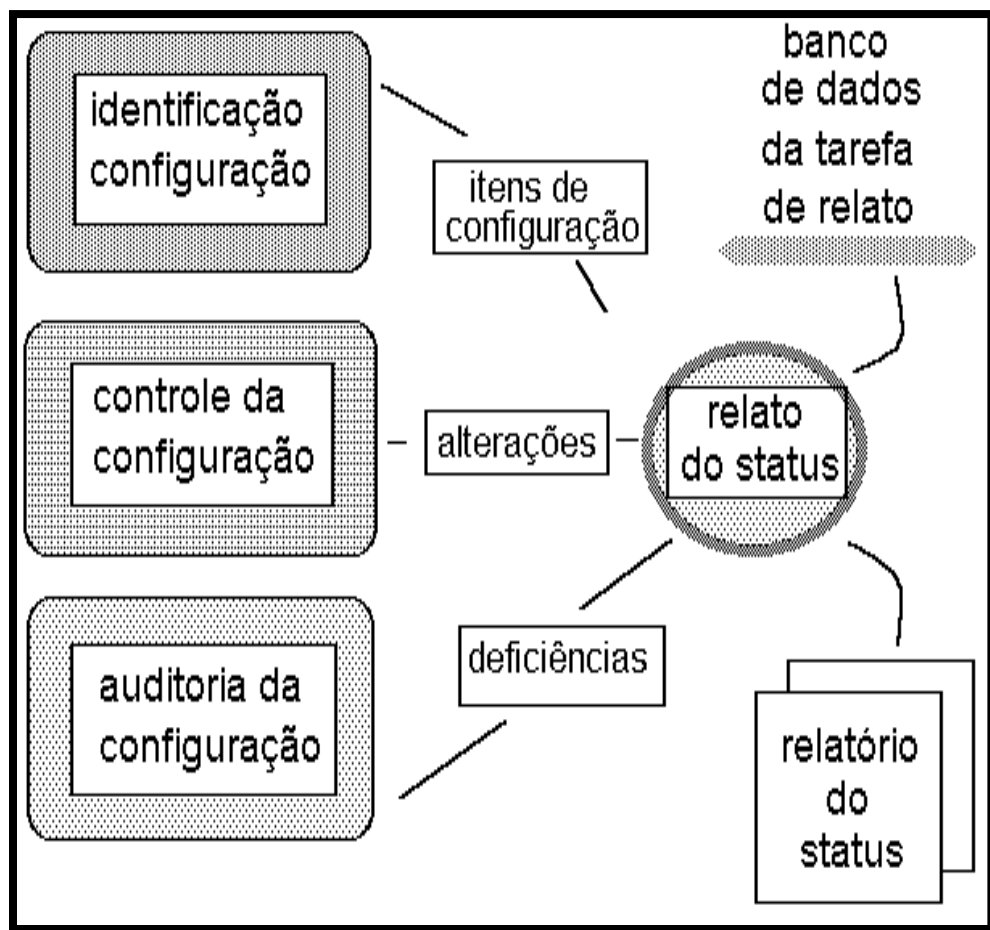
identificação configuração

itens de configuração

banco de dados da tarefa de relato

controle da configuração

alterações

relato do status

auditoria da configuração

deficiências

relatório do status